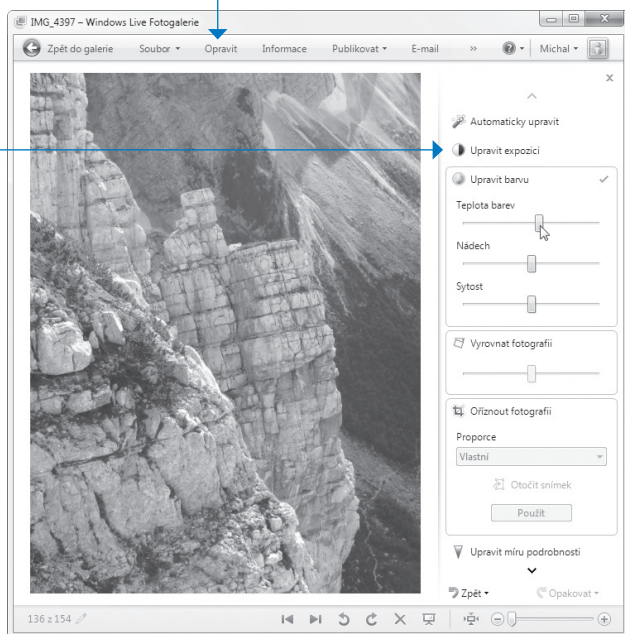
IMG_4397 – Windows Live Fotogalerie

Zpět do galerie Soubor ▾ Opravit Informace Publikovat ▾ E-mail » ▾ Michal ▾

Automaticky upravit

Upravit expozici

Upravit barvu

Teplota barev

Nádech

Sytost

Vyrovnat fotografii

Oříznout fotografii

Proporce

Vlastní

Otočit snímek

Použít

Upravit míru podrobnosti

Zpět ▾ Opakovat ▾

136 z 154